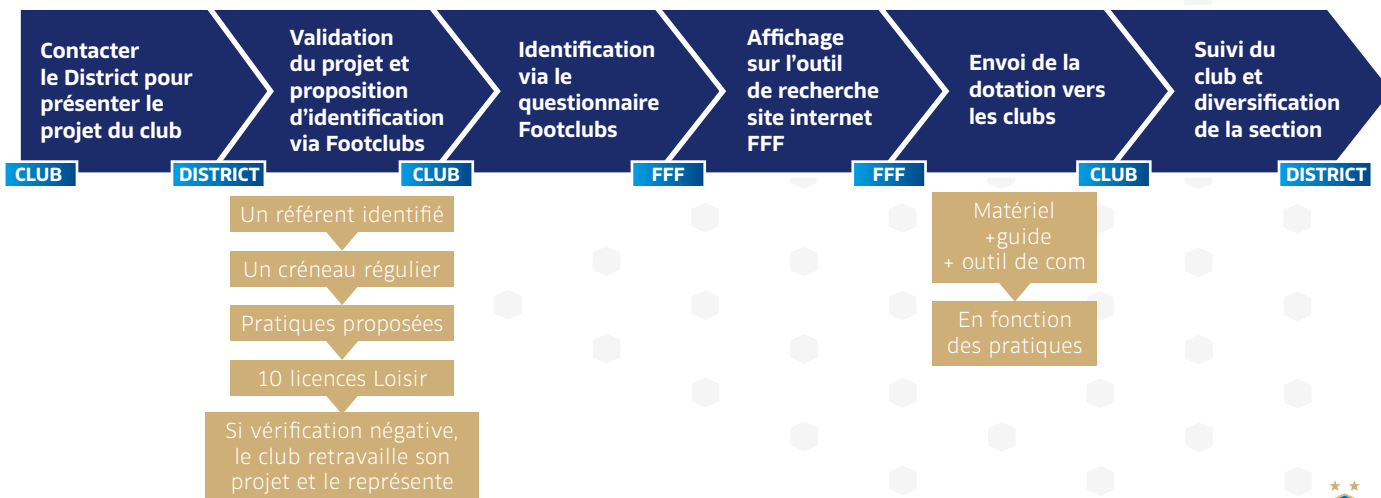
Contacter le District pour présenter le projet du club

CLUB

Validation du projet et proposition d'identification via Footclubs

DISTRICT

Un référent identifié

Un créneau régulier

Pratiques proposées

10 licences Loisir

Si vérification négative, le club retravaille son projet et le représente

Identification via le questionnaire Footclubs

CLUB

Affichage sur l'outil de recherche site internet FFF

FFF

Envoi de la dotation vers les clubs

FFF

Matériel +guide + outil de com

En fonction des pratiques

Suivi du club et diversification de la section

CLUB

DISTRICT